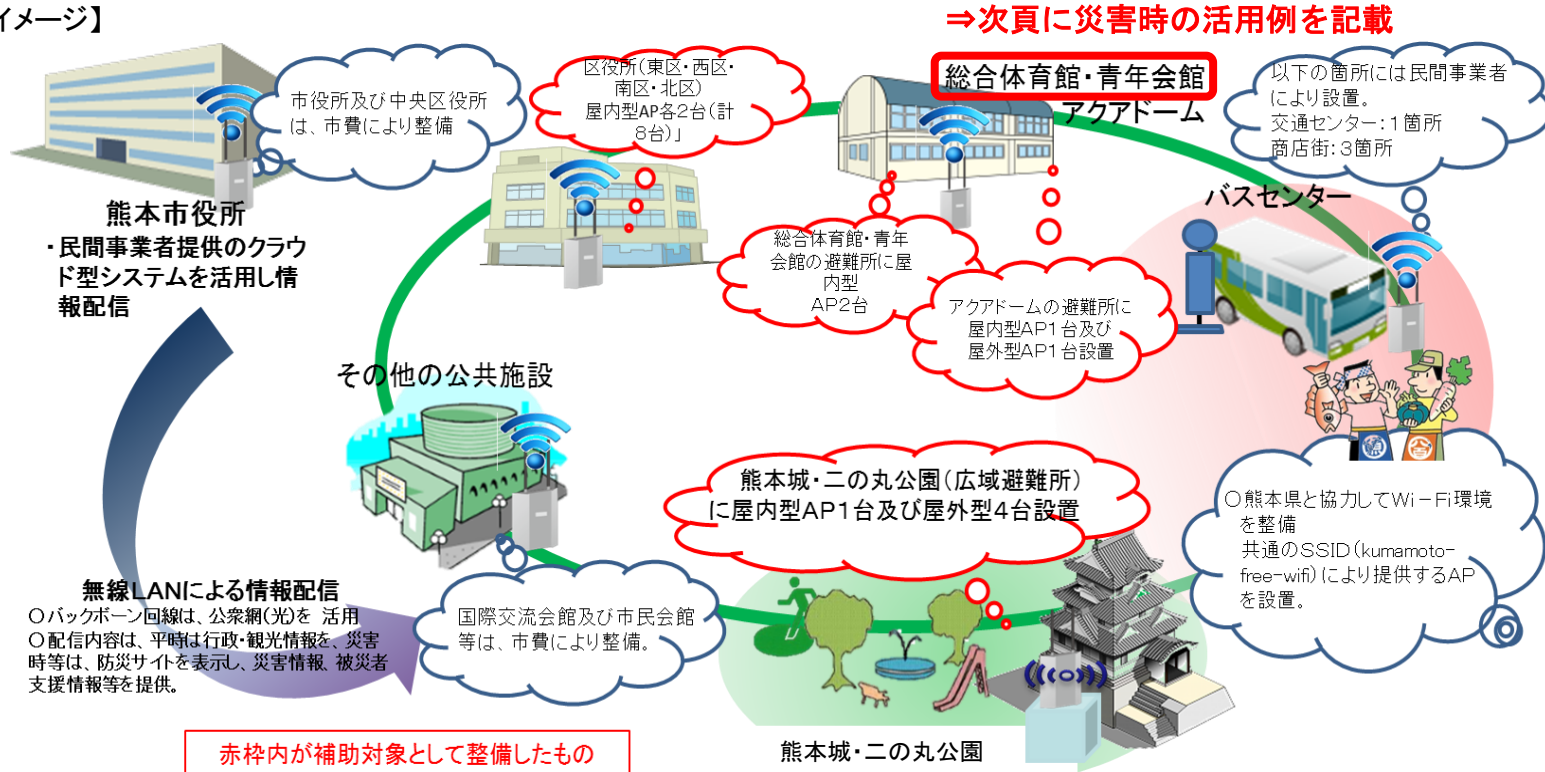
イメージ】

⇒次頁に災害時の活用例を記載

市役所及び中央区役所は、市費により整備

区役所(東区・西区・南区・北区)屋内型AP各2台(計8台)」

総合体育館・青年会館

アクアドーム

以下の箇所には民間事業者により設置。
交通センター:1箇所
商店街:3箇所

熊本市役所
・民間事業者提供のクラウド型システムを活用し情報配信

総合体育館・青年会館の避難所に屋内型AP2台

バスセンター

アクアドームの避難所に屋内型AP1台及び屋外型AP1台設置

その他の公共施設

熊本城・二の丸公園(広域避難所)に屋内型AP1台及び屋外型4台設置

○熊本県と協力してWi－Fi環境を整備
共通のSSID(kumamoto-free-wifi)により提供するAPを設置。

無線LANによる情報配信
○バックボーン回線は、公衆網(光)を 活用
○配信内容は、平時は行政・観光情報を、災害時等は、防災サイトを表示し、災害情報、被災者支援情報等を提供。

国際交流会館及び市民会館等は、市費により整備。

赤枠内が補助対象として整備したもの

熊本城・二の丸公園